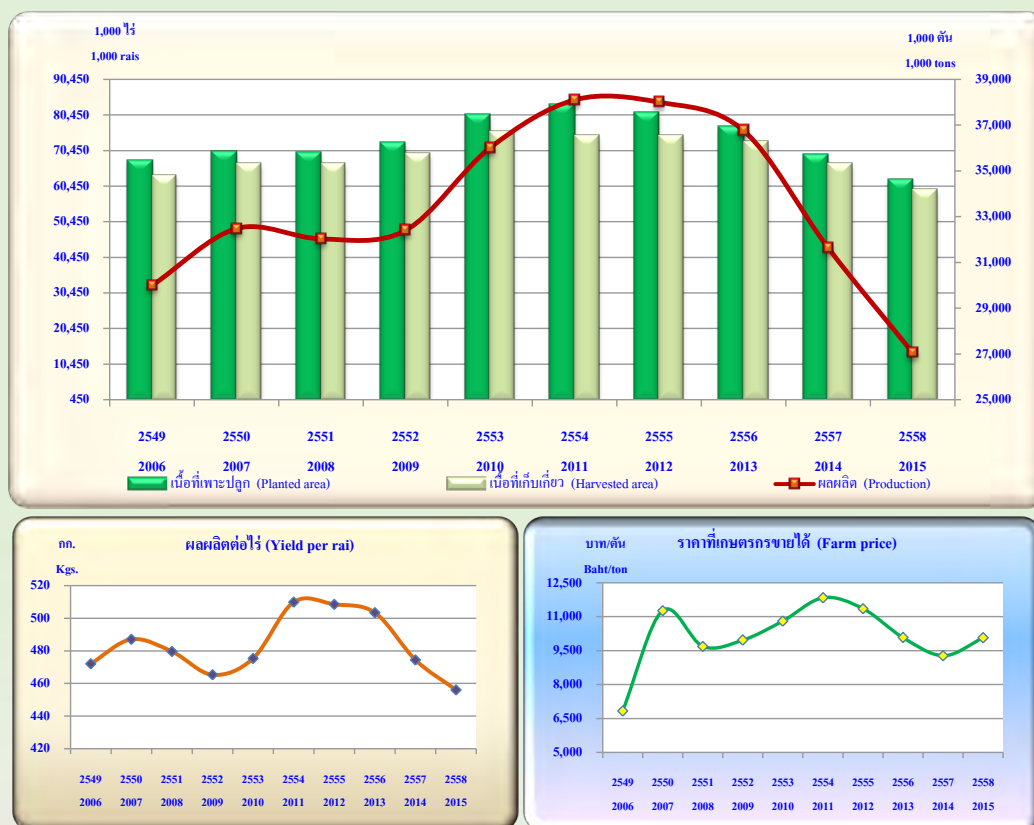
1,000 ไร่
1,000 rais

1,000 ตัน
1,000 tons

90,450
80,450
70,450
60,450
50,450
40,450
30,450
20,450
10,450
450

39,000
37,000
35,000
33,000
31,000
29,000
27,000
25,000

2549 2550 2551 2552 2553 2554 2555 2556 2557 2558
2006 2007 2008 2009 2010 2011 2012 2013 2014 2015

เนื้อที่เพาะปลูก (Planted area)
เนื้อที่เก็บเกี่ยว (Harvested area)
ผลผลิต (Production)

กก.
Kgs.
ผลผลิตต่อไร่ (Yield per rai)

520
500
480
460
440
420

2549 2550 2551 2552 2553 2554 2555 2556 2557 2558
2006 2007 2008 2009 2010 2011 2012 2013 2014 2015

บาท/ตัน
Baht/ton
ราคาที่เกษตรกรขายได้ (Farm price)

12,500
11,000
9,500
8,000
6,500
5,000

2549 2550 2551 2552 2553 2554 2555 2556 2557 2558
2006 2007 2008 2009 2010 2011 2012 2013 2014 2015